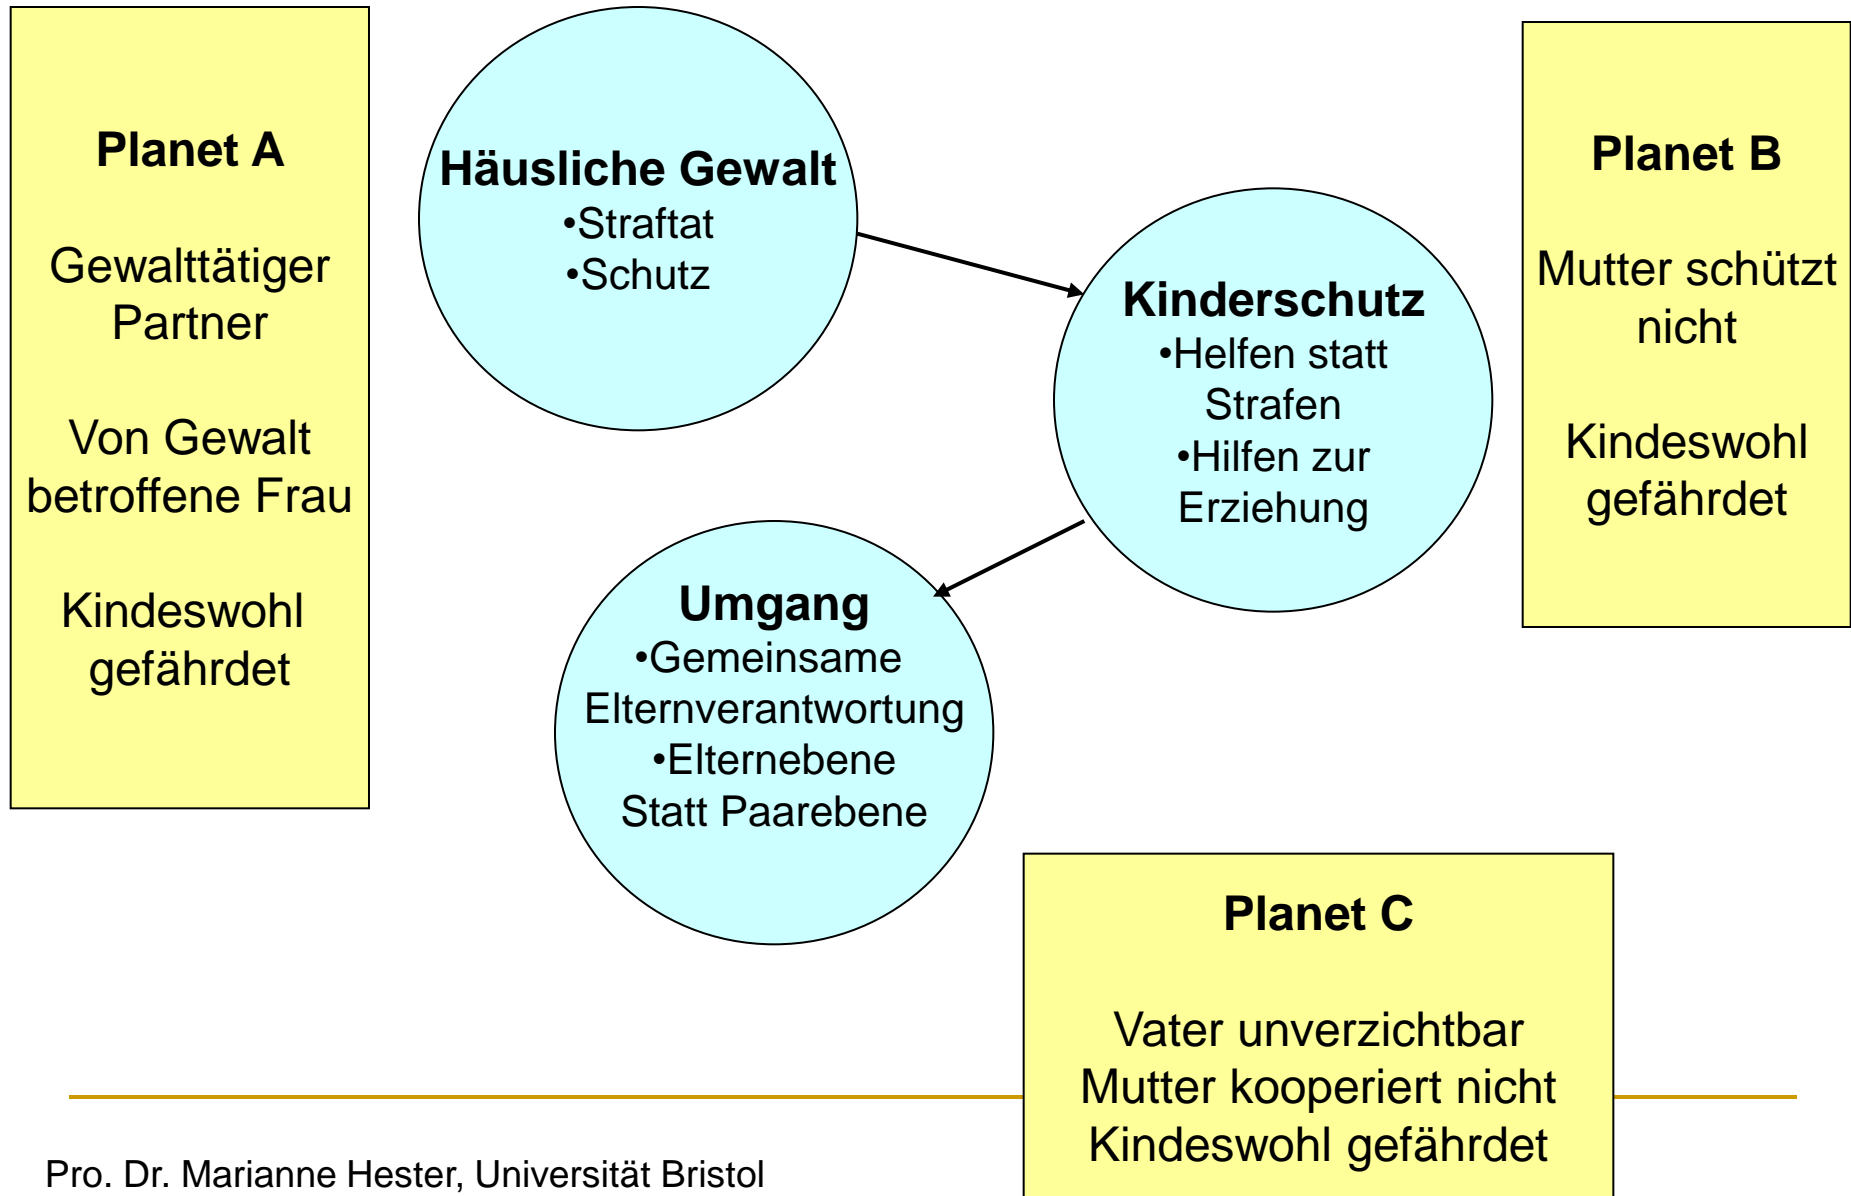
Planet A

Gewalttätiger Partner

Von Gewalt betroffene Frau

Kindeswohl gefährdet

Häusliche Gewalt
•Straftat
•Schutz

Kinderschutz
•Helfen statt Strafen
•Hilfen zur Erziehung

Umgang
•Gemeinsame Elternverantwortung
•Elternebene Statt Paarebene

Planet B

Mutter schützt nicht

Kindeswohl gefährdet

Planet C

Vater unverzichtbar
Mutter kooperiert nicht
Kindeswohl gefährdet

Pro. Dr. Marianne Hester, Universität Bristol